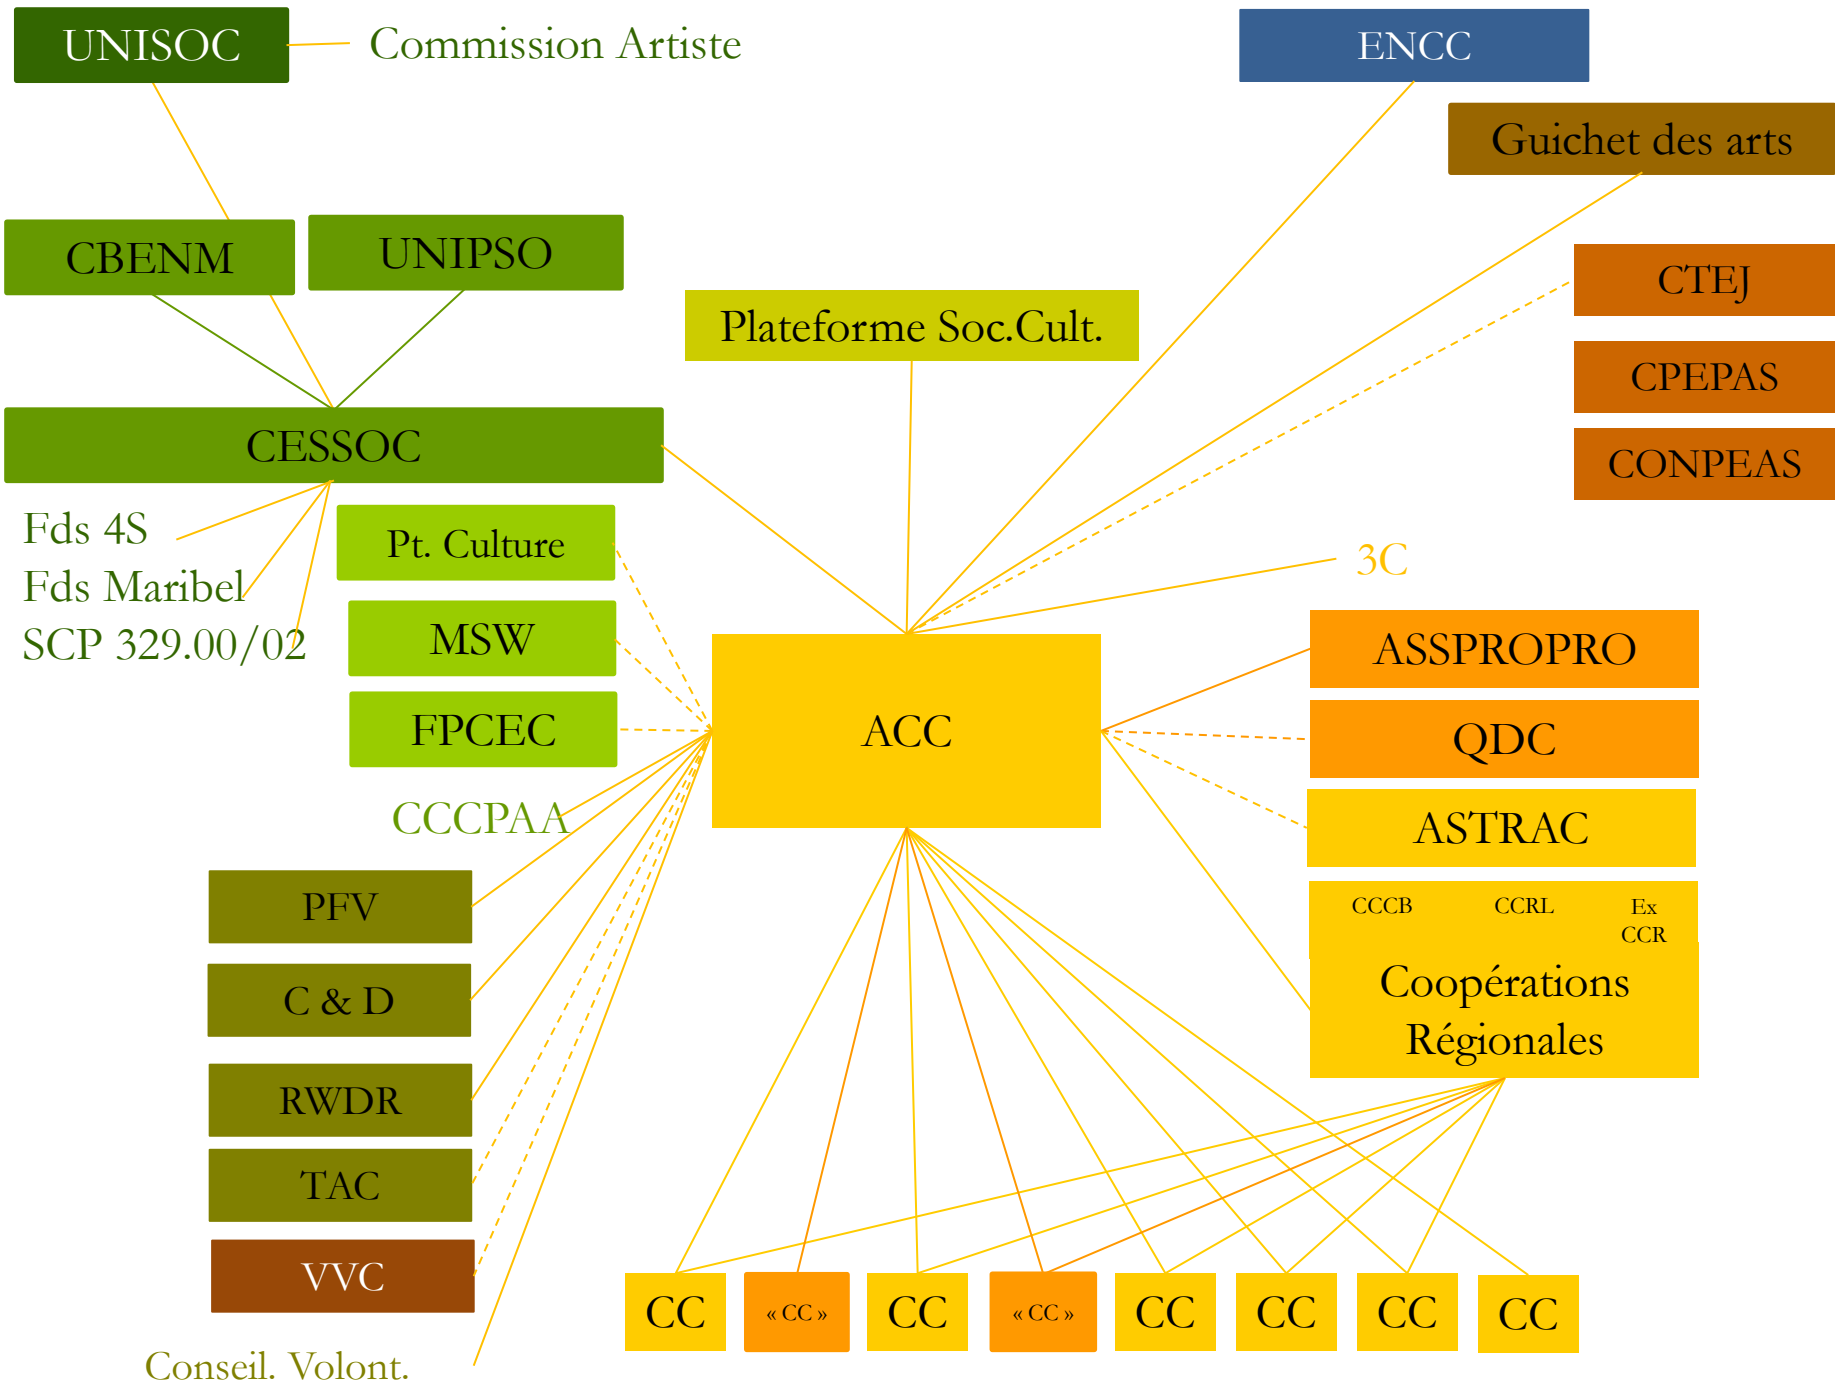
UNISOC

Commission Artiste

ENCC

Guichet des arts

CBENM

UNIPSO

CTEJ

Plateforme Soc.Cult.

CPEPAS

CONPEAS

CESSOC

Fds 4S
Fds Maribel
SCP 329.00/02

Pt. Culture

MSW

FPCEC

3C

ACC

ASSPROPRO

QDC

ASTRAC

CCCPAA

PFV

C & D

RWDR

TAC

VVC

CCCB CCRL Ex CCR

Coopérations Régionales

CC « CC » CC « CC » CC CC CC CC

Conseil. Volont.